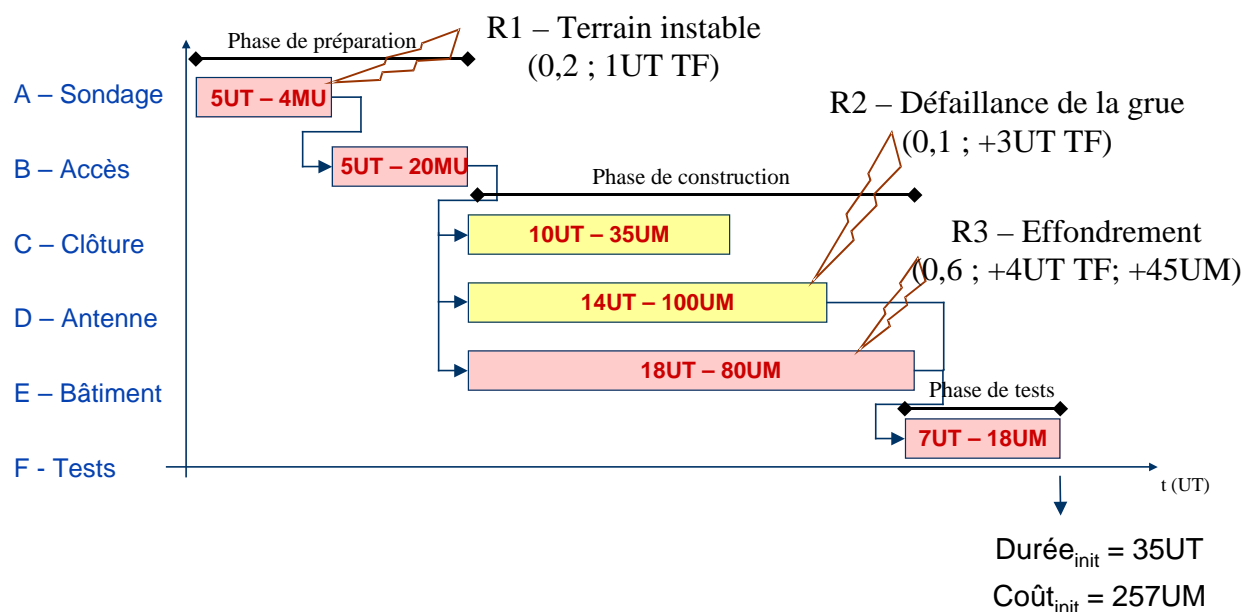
Phase de préparation

R1 – Terrain instable
(0,2 ; 1UT TF)

A – Sondage

5UT – 4MU

R2 – Défaillance de la grue
(0,1 ; +3UT TF)

B – Accès

5UT – 20MU

Phase de construction

C – Clôture

10UT – 35UM

R3 – Effondrement
(0,6 ; +4UT TF; +45UM)

D – Antenne

14UT – 100UM

18UT – 80UM

E – Bâtiment

Phase de tests

7UT – 18UM

F - Tests

t (UT)

Durée$_{init}$ = 35UT
Coût$_{init}$ = 257UM